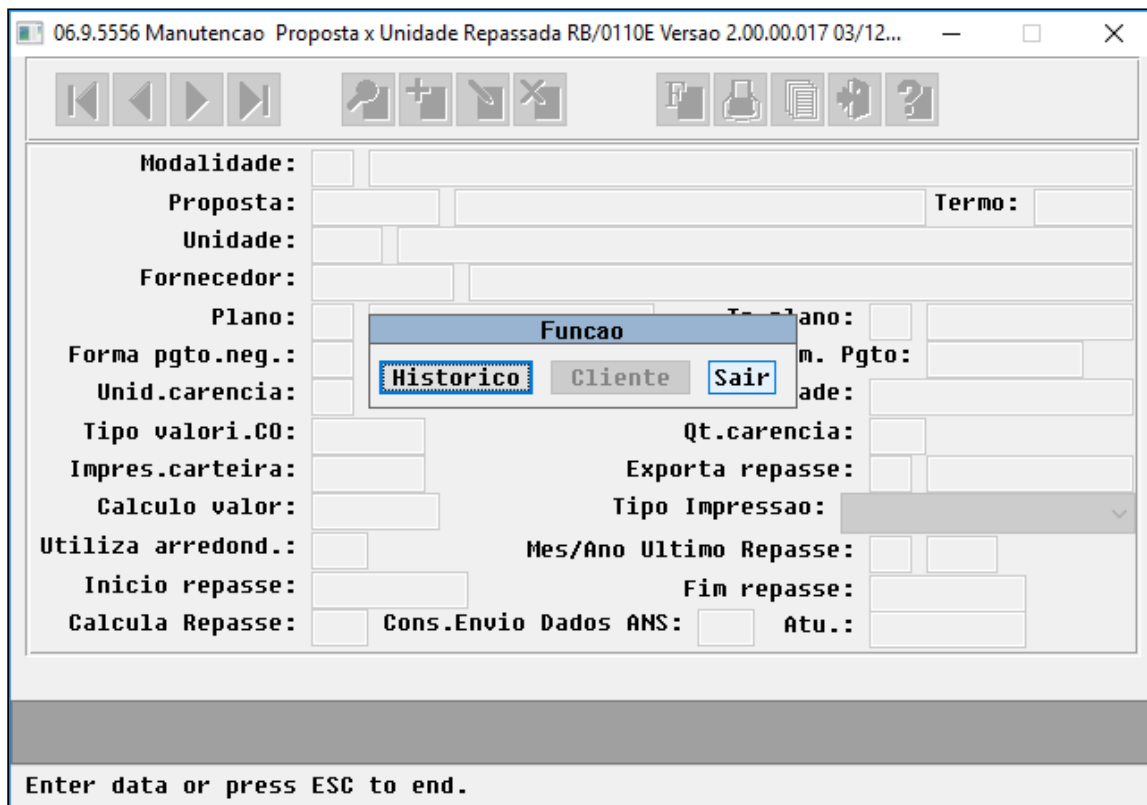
06.9.5556 Manutencao Proposta x Unidade Repassada RB/0110E Versao 2.00.00.017 03/12...

Modalidade:
Proposta:
Termo:
Unidade:
Fornecedor:
Plano:
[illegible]plano:
Forma pgto.neg.:
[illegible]m. Pgto:
Unid.carencia:
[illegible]ade:

Funcao
Historico
Cliente
Sair

Tipo valori.CO:
Qt.carencia:
Impres.carteira:
Exporta repasse:
Calculo valor:
Tipo Impressao:
Utiliza arredond.:
Mes/Ano Ultimo Repasse:
Inicio repasse:
Fim repasse:
Calcula Repasse:
Cons.Envio Dados ANS:
Atu.:

Enter data or press ESC to end.